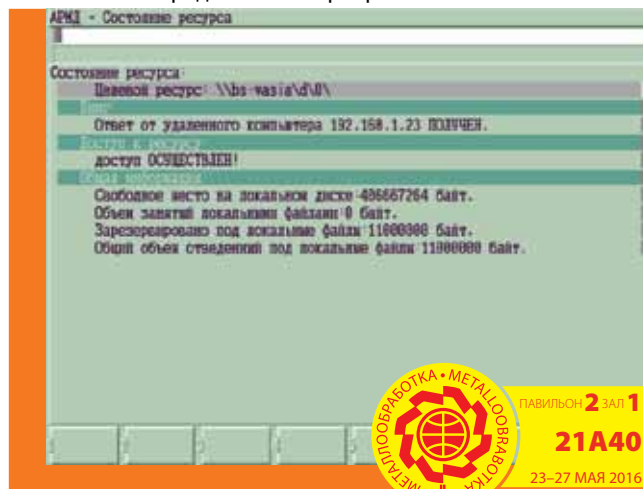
АРМЗ - Состояние ресурса

Состояние ресурса
Целевой ресурс: \\bs-vasia\d\0\
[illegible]
Ответ от удаленного компьютера 192.168.1.23 ПОЛУЧЕН.
Доступ к ресурсу
доступ ОСУЩЕСТВЛЕН!
Общая информация
Свободное место на локальном диске 406667264 байт.
Объем занятый локальными файлами 0 байт.
Зарезервировано под локальные файлы 11000000 байт.
Общий объем отведенний под локальные файлы 11000000 байт.

МЕТАЛЛООБРАБОТКА • METALLOOBRABOTKA •

ПАВИЛЬОН 2 ЗАЛ 1
21А40
23–27 МАЯ 2016